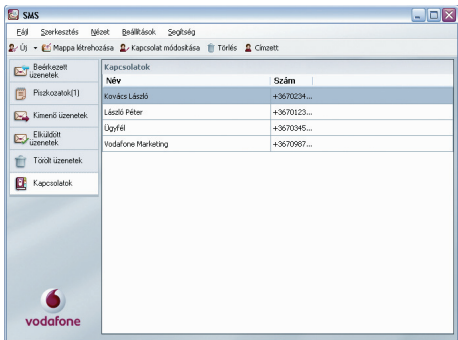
SMS

Fájl Szerkesztés Nézet Beállítások Segítség

Új Mappa létrehozása Kapcsolat módosítása Törlés Címzett

Beérkezett üzenetek
Piszkozatok(1)
Kimenő üzenetek
Elküldött üzenetek
Törölt üzenetek
Kapcsolatok

Kapcsolatok

| Név | Szám |
|---|---|
| Kovács László | +3670234... |
| László Péter | +3670123... |
| Ügyfél | +3670345... |
| Vodafone Marketing | +3670987... |

vodafone